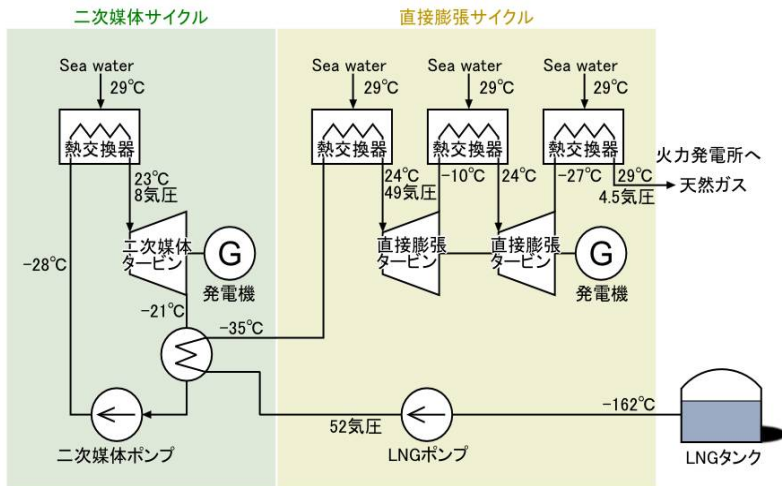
二次媒体サイクル

直接膨張サイクル

Sea water
29°C

熱交換器

23°C
8気圧

二次媒体タービン

G

発電機

-28°C

-21°C

二次媒体ポンプ

Sea water
29°C

熱交換器

24°C
49気圧

直接膨張タービン

Sea water
29°C

熱交換器

-10°C

24°C

直接膨張タービン

Sea water
29°C

熱交換器

-27°C

29°C
4.5気圧

火力発電所へ
天然ガス

G

発電機

-35°C

52気圧

LNGポンプ

-162°C

LNGタンク